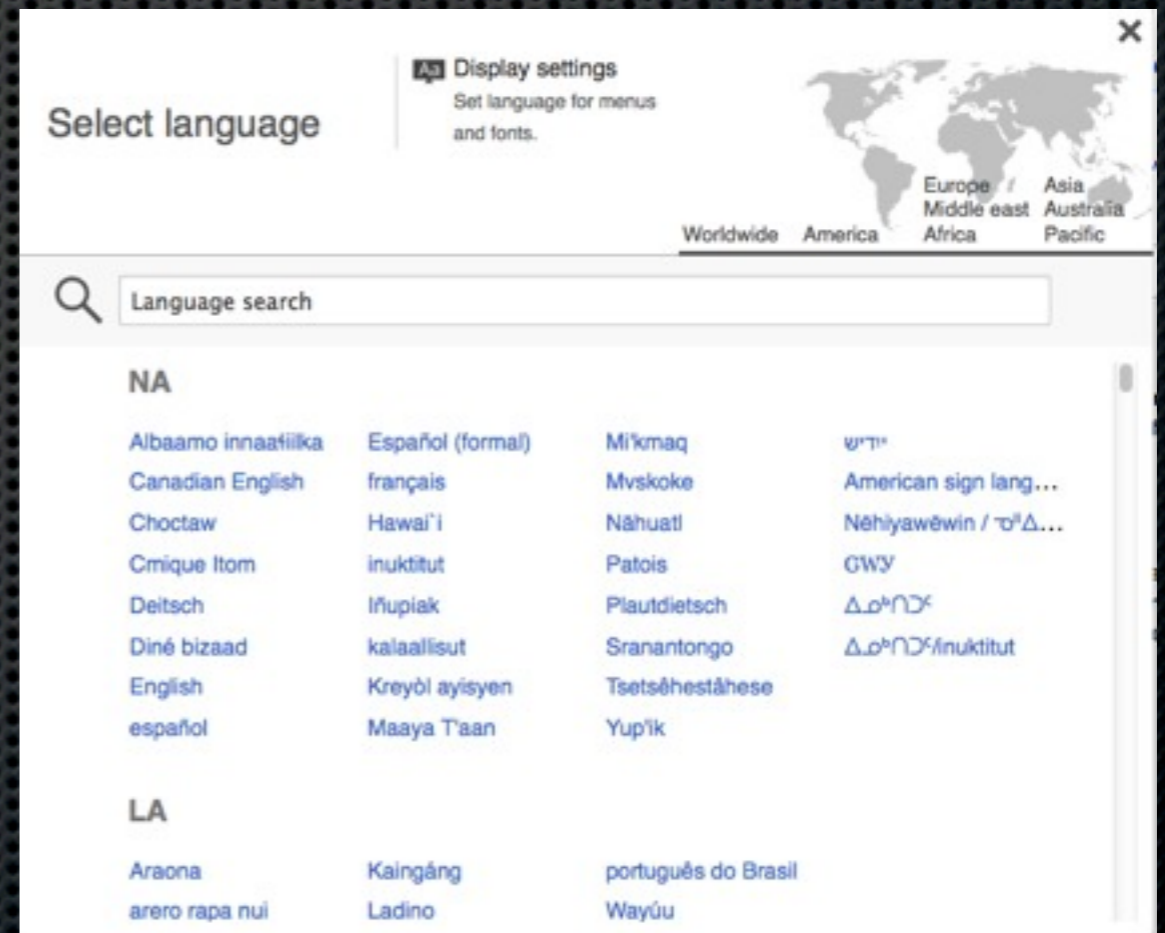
×

Select language

Display settings
Set language for menus and fonts.

Worldwide America Europe / Middle east Africa Asia Australia Pacific

Language search

NA

Albaamo innaaɬiilka
Canadian English
Choctaw
Cmique Itom
Deitsch
Diné bizaad
English
español

Español (formal)
français
Hawai`i
inuktitut
Iñupiak
kalaallisut
Kreyòl ayisyen
Maaya T'aan

Mi'kmaq
Mvskoke
Nāhuatl
Patois
Plautdietsch
Sranantongo
Tsetsêhestâhese
Yup'ik

ייִדיש
American sign lang…
Nēhiyawēwin / ᓀᐦᐃᔭᐍ…
ᏣᎳᎩ
ᐃᓄᒃᑎᑐᑦ
ᐃᓄᒃᑎᑐᑦ/inuktitut

LA

Araona
arero rapa nui

Kaingáng
Ladino

português do Brasil
Wayúu